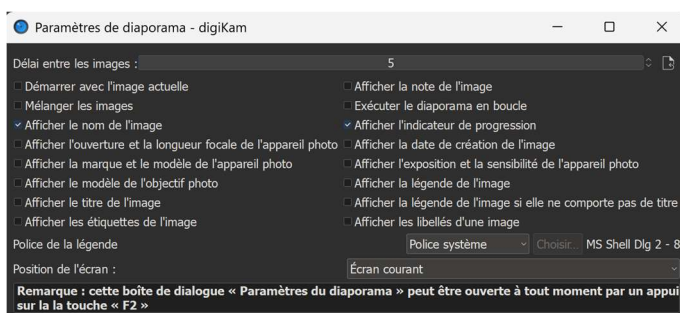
Paramètres de diaporama - digiKam

Délai entre les images : 5

Démarrer avec l'image actuelle
Afficher la note de l'image
Mélanger les images
Exécuter le diaporama en boucle
Afficher le nom de l'image
Afficher l'indicateur de progression
Afficher l'ouverture et la longueur focale de l'appareil photo
Afficher la date de création de l'image
Afficher la marque et le modèle de l'appareil photo
Afficher l'exposition et la sensibilité de l'appareil photo
Afficher le modèle de l'objectif photo
Afficher la légende de l'image
Afficher le titre de l'image
Afficher la légende de l'image si elle ne comporte pas de titre
Afficher les étiquettes de l'image
Afficher les libellés d'une image

Police de la légende Police système Choisir... MS Shell Dlg 2 - 8

Position de l'écran : Écran courant

Remarque : cette boîte de dialogue « Paramètres du diaporama » peut être ouverte à tout moment par un appui sur la touche « F2 »